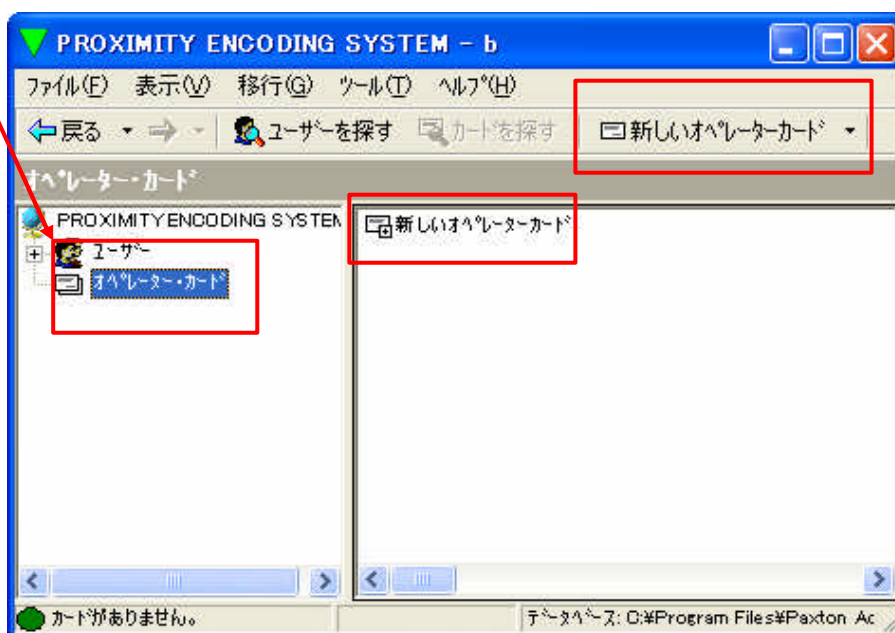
PROXIMITY ENCODING SYSTEM - b

ファイル(F) 表示(V) 移行(G) ツール(T) ヘルプ(H)

戻る ユーザーを探す カードを探す 新しいオペレーターカード

オペレーター・カード

PROXIMITY ENCODING SYSTEM

ユーザー

オペレーター・カード

新しいオペレーターカード

カードがありません。

データベース: C:¥Program Files¥Paxton Ac